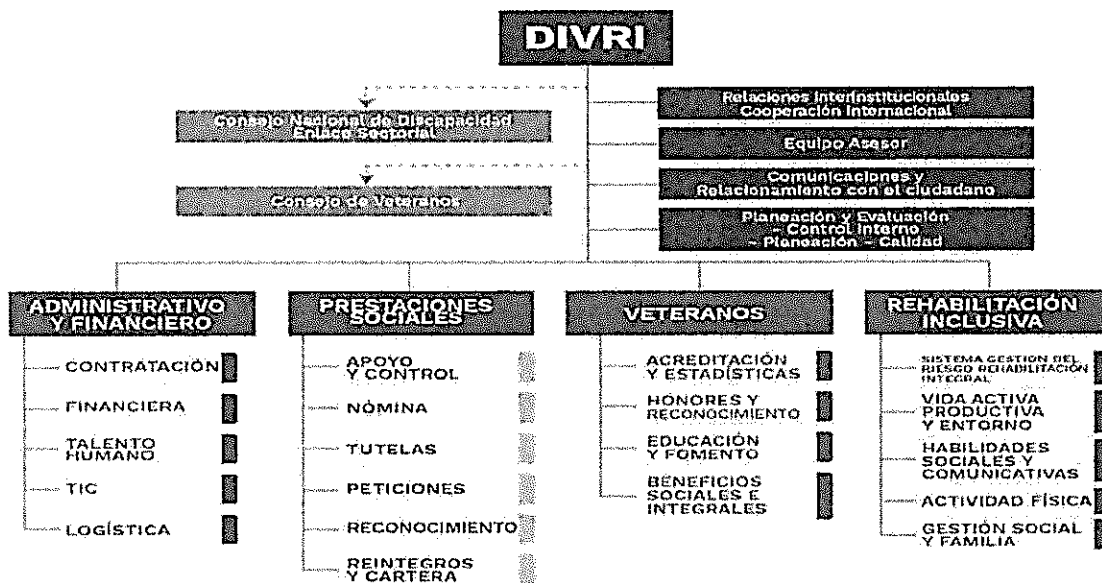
DIVRI

Consejo Nacional de Discapacidad Enlace Sectorial

Consejo de Veteranos

Relaciones Interinstitucionales Cooperación Internacional

Equipo Asesor

Comunicaciones y Relacionamiento con el ciudadano

Planeación y Evaluación – Control Interno – Planeación – Calidad

ADMINISTRATIVO Y FINANCIERO

CONTRATACIÓN

FINANCIERA

TALENTO HUMANO

TIC

LOGÍSTICA

PRESTACIONES SOCIALES

APOYO Y CONTROL

NÓMINA

TUTELAS

PETICIONES

RECONOCIMIENTO

REINTEGROS Y CARTERA

VETERANOS

ACREDITACIÓN Y ESTADÍSTICAS

HONORES Y RECONOCIMIENTO

EDUCACIÓN Y FOMENTO

BENEFICIOS SOCIALES E INTEGRALES

REHABILITACIÓN INCLUSIVA

SISTEMA GESTIÓN DEL RIESGO REHABILITACIÓN INTEGRAL

VIDA ACTIVA PRODUCTIVA Y ENTORNO

HABILIDADES SOCIALES Y COMUNICATIVAS

ACTIVIDAD FÍSICA

GESTIÓN SOCIAL Y FAMILIA